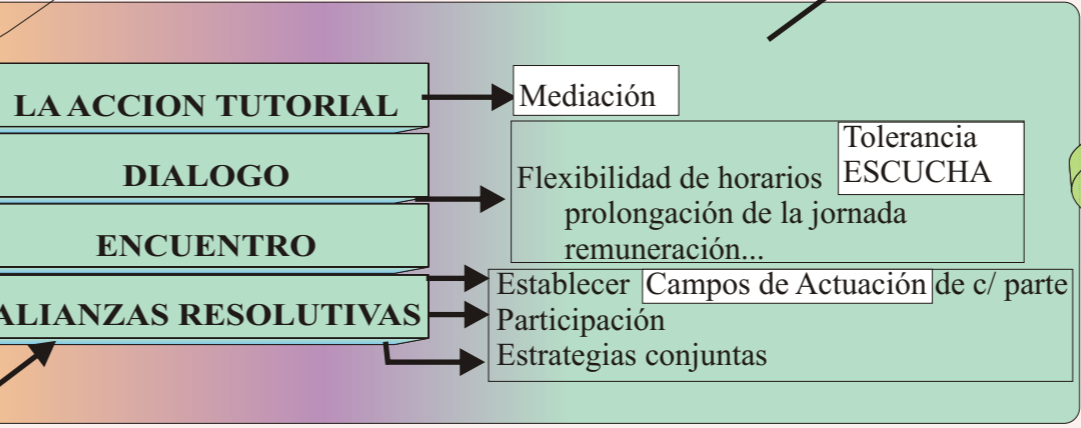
LA ACCION TUTORIAL

DIALOGO

ENCUENTRO

ALIANZAS RESOLUTIVAS

Mediación

Tolerancia
ESCUCHA

Flexibilidad de horarios
prolongación de la jornada
remuneración...

Establecer Campos de Actuación de c/ parte
Participación
Estrategias conjuntas